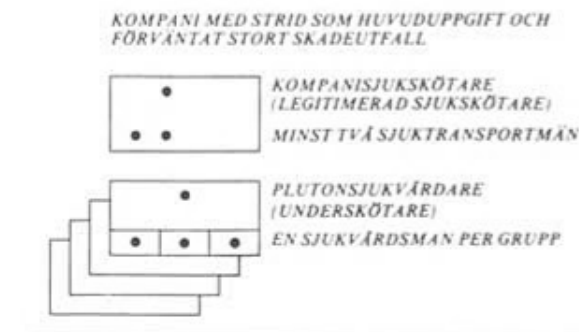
KOMPANI MED STRID SOM HUVUDUPPGIFT OCH FÖRVÄNTAT STORT SKADEUTFALL

KOMPANISJUKSKÖTARE (LEGITIMERAD SJUKSKÖTARE)

MINST TVÅ SJUKTRANSPORTMÄN

PLUTONSJUKVÅRDARE (UNDERSKÖTARE)

EN SJUKVÅRDSMAN PER GRUPP